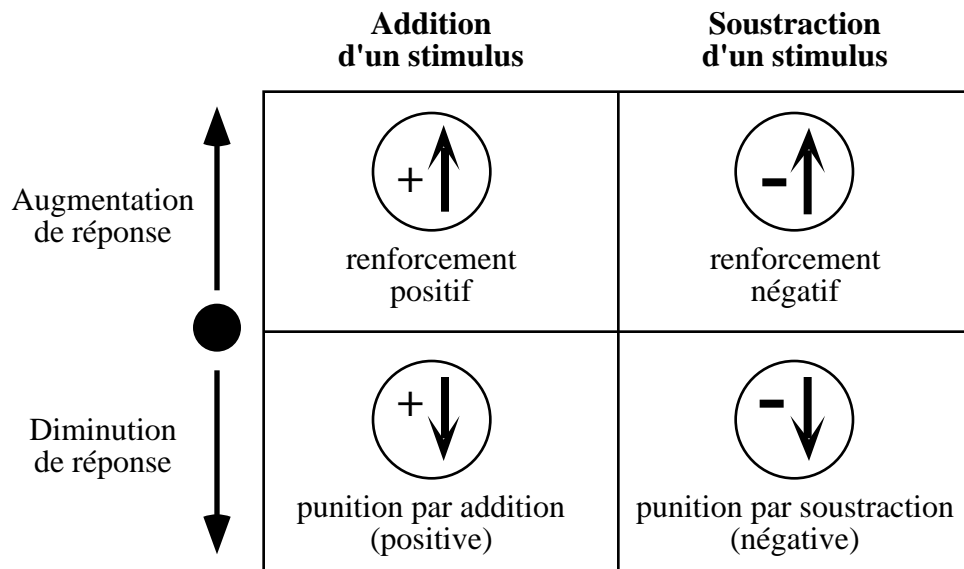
| | Addition d'un stimulus | Soustraction d'un stimulus |
|---|---|---|
| Augmentation de réponse | + renforcement positif | - renforcement négatif |
| Diminution de réponse | + punition par addition (positive) | - punition par soustraction (négative) |